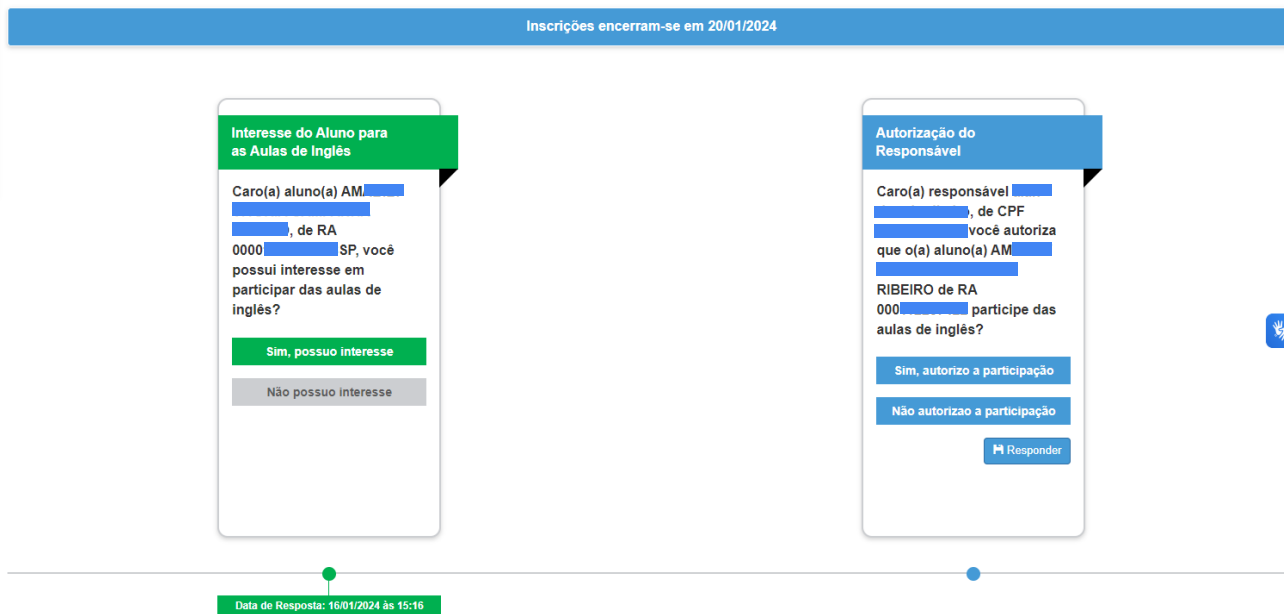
Inscrições encerram-se em 20/01/2024

Interesse do Aluno para as Aulas de Inglês

Caro(a) aluno(a) AM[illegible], de RA 0000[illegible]SP, você possui interesse em participar das aulas de inglês?

Sim, possuo interesse

Não possuo interesse

Autorização do Responsável

Caro(a) responsável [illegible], de CPF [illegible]você autoriza que o(a) aluno(a) AM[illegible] RIBEIRO de RA 000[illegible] participe das aulas de inglês?

Sim, autorizo a participação

Não autorizao a participação

Responder

Data de Resposta: 16/01/2024 às 15:16